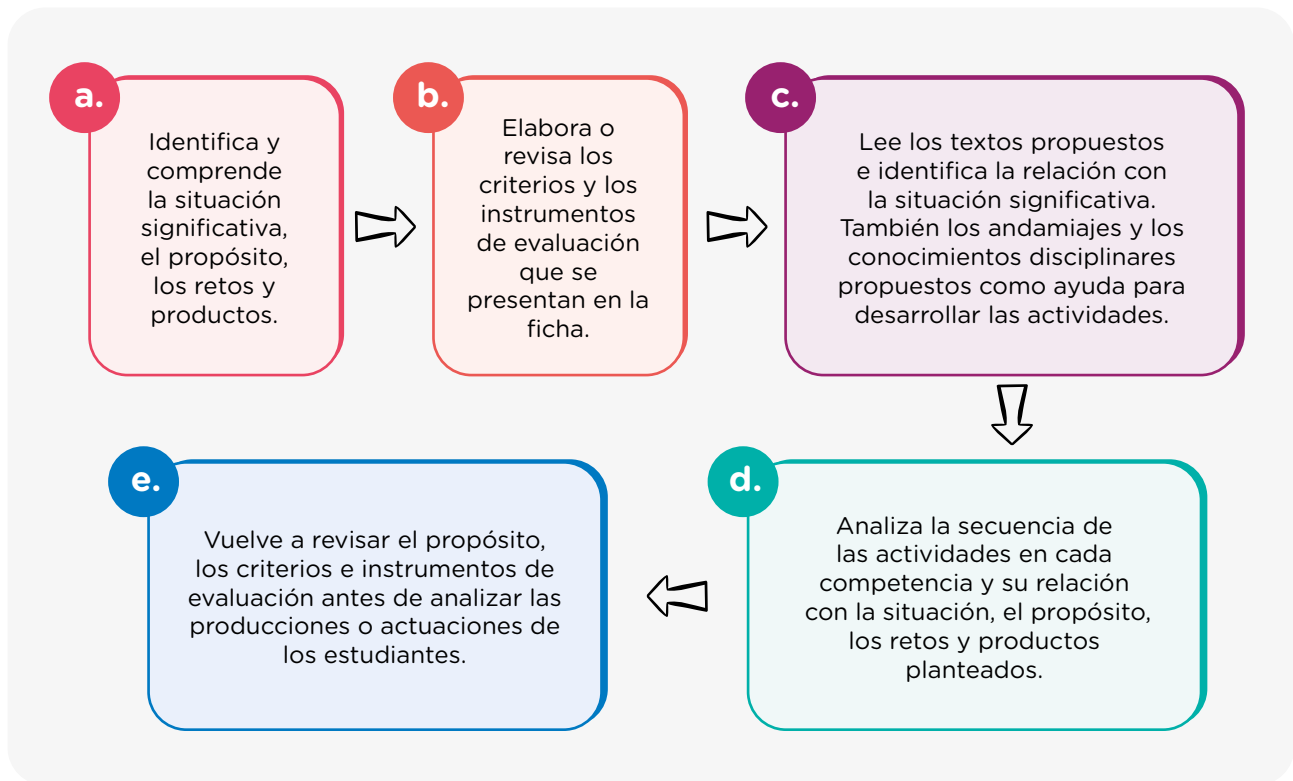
a.

Identifica y comprende la situación significativa, el propósito, los retos y productos.

b.

Elabora o revisa los criterios y los instrumentos de evaluación que se presentan en la ficha.

c.

Lee los textos propuestos e identifica la relación con la situación significativa. También los andamiajes y los conocimientos disciplinares propuestos como ayuda para desarrollar las actividades.

d.

Analiza la secuencia de las actividades en cada competencia y su relación con la situación, el propósito, los retos y productos planteados.

e.

Vuelve a revisar el propósito, los criterios e instrumentos de evaluación antes de analizar las producciones o actuaciones de los estudiantes.